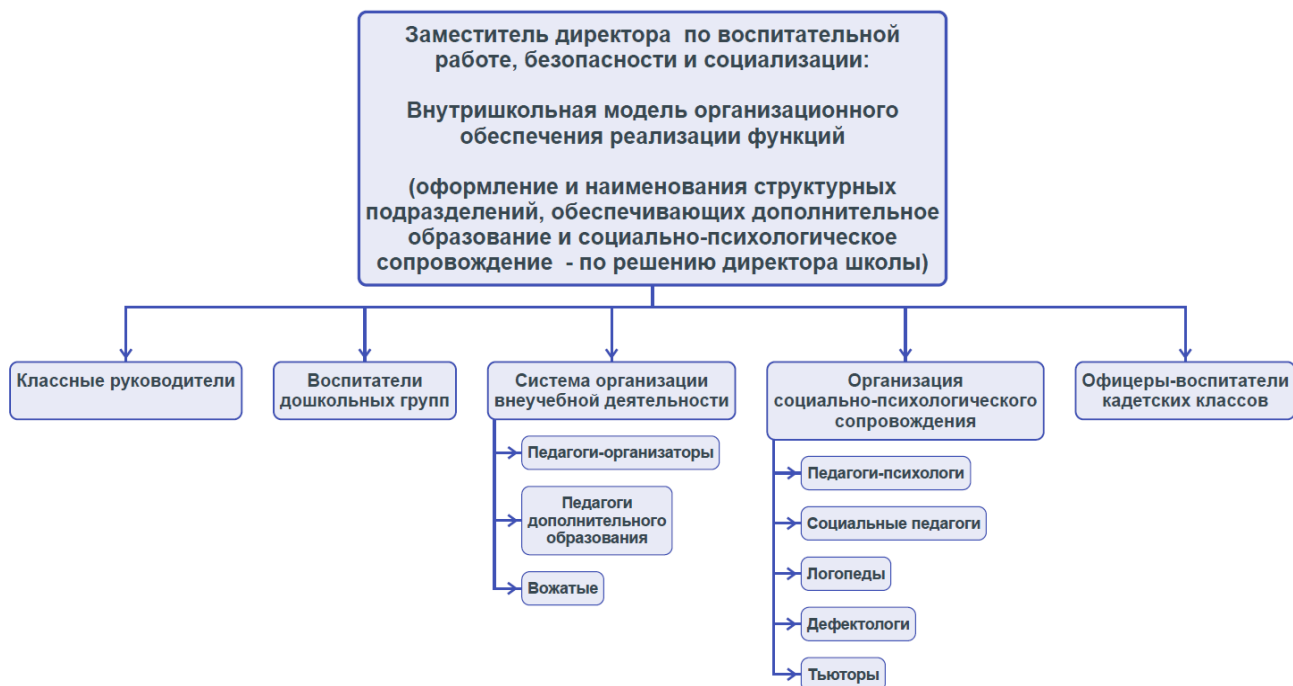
Заместитель директора по воспитательной работе, безопасности и социализации:

Внутришкольная модель организационного обеспечения реализации функций

(оформление и наименования структурных подразделений, обеспечивающих дополнительное образование и социально-психологическое сопровождение - по решению директора школы)

Классные руководители

Воспитатели дошкольных групп

Система организации внеучебной деятельности

Педагоги-организаторы

Педагоги дополнительного образования

Вожатые

Организация социально-психологического сопровождения

Педагоги-психологи

Социальные педагоги

Логопеды

Дефектологи

Тьюторы

Офицеры-воспитатели кадетских классов